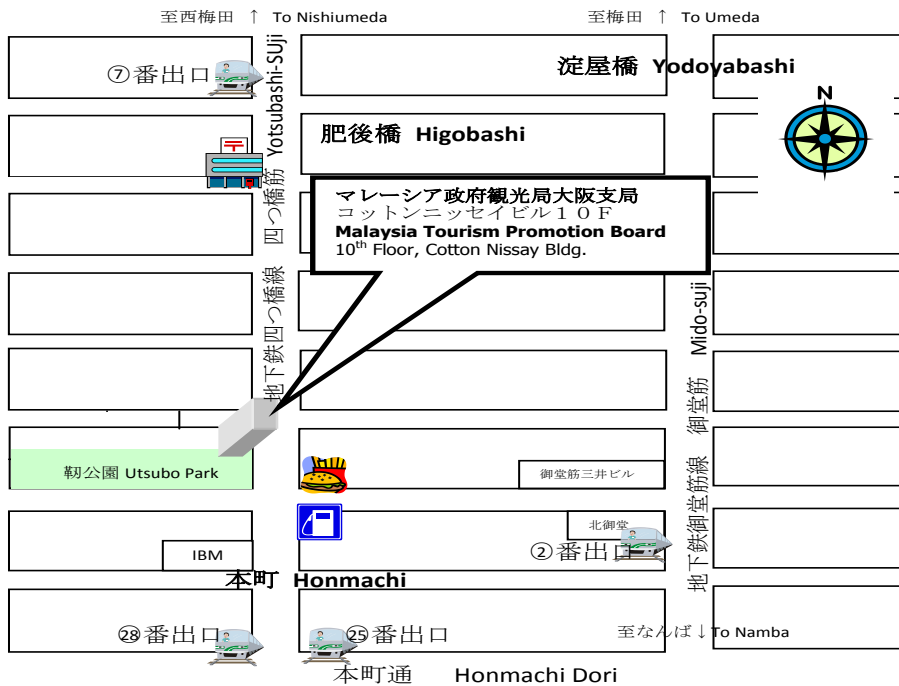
至西梅田 ↑ To Nishiumeda

至梅田 ↑ To Umeda

⑦番出口

Yotsubashi-SUji

淀屋橋 Yodoyabashi

N

肥後橋 Higobashi

四つ橋筋

マレーシア政府観光局大阪支局
コットンニッセイビル１０Ｆ
Malaysia Tourism Promotion Board
$10^{th}$ Floor, Cotton Nissay Bldg.

地下鉄四つ橋線

Mido-suji

御堂筋

靭公園 Utsubo Park

御堂筋三井ビル

地下鉄御堂筋線

北御堂

IBM

②番出口

本町 Honmachi

㉘番出口

㉕番出口

至なんば ↓ To Namba

本町通 Honmachi Dori